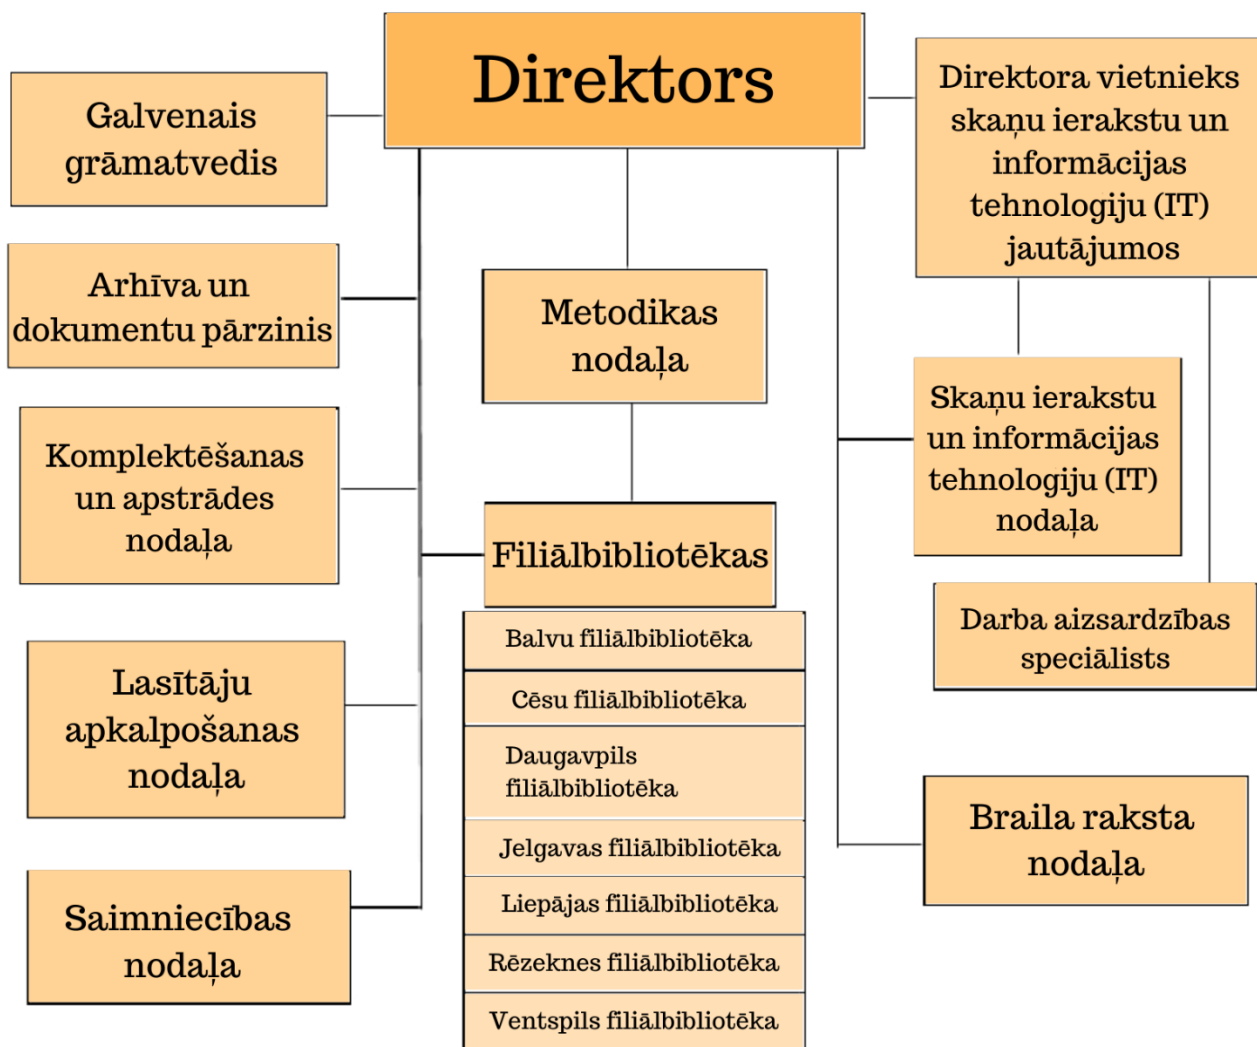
Direktors

Galvenais grāmatvedis

Arhīva un dokumentu pārzinis

Komplektēšanas un apstrādes nodaļa

Lasītāju apkalpošanas nodaļa

Saimniecības nodaļa

Metodikas nodaļa

Filiālbibliotēkas

Balvu filiālbibliotēka

Cēsu filiālbibliotēka

Daugavpils filiālbibliotēka

Jelgavas filiālbibliotēka

Liepājas filiālbibliotēka

Rēzeknes filiālbibliotēka

Ventspils filiālbibliotēka

Direktora vietnieks skaņu ierakstu un informācijas tehnologiju (IT) jautājumos

Skaņu ierakstu un informācijas tehnologiju (IT) nodaļa

Darba aizsardzības speciālists

Braila raksta nodaļa